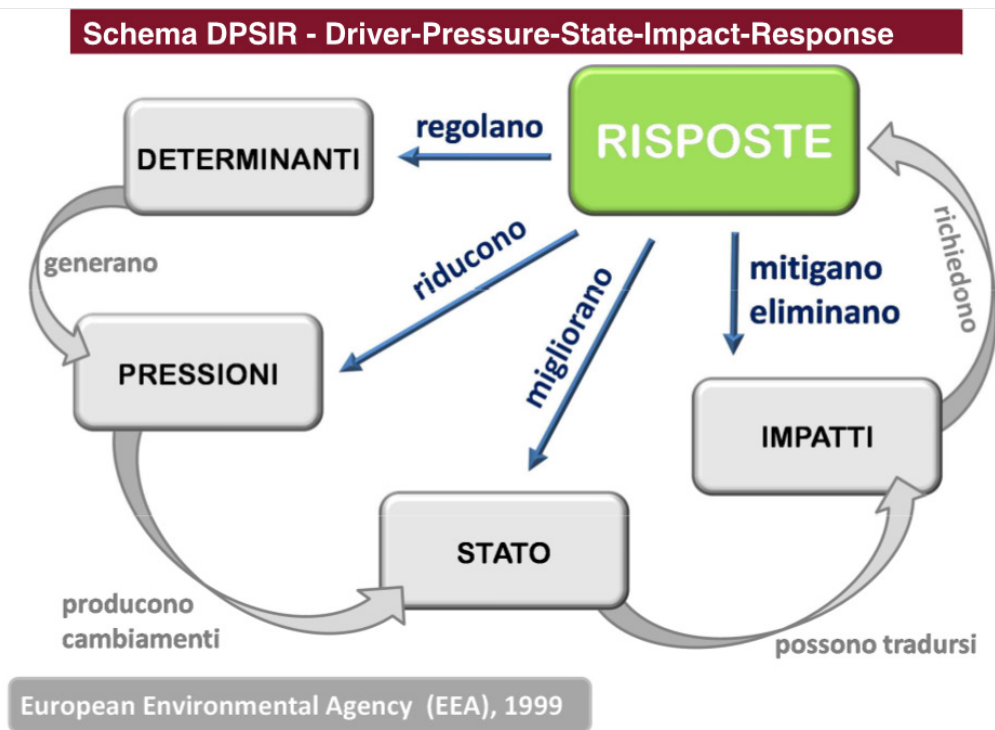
Schema DPSIR - Driver-Pressure-State-Impact-Response

RISPOSTE

regolano

DETERMINANTI

riducono

migliorano

mitigano eliminano

richiedono

generano

PRESSIONI

IMPATTI

STATO

producono cambiamenti

possono tradursi

European Environmental Agency (EEA), 1999